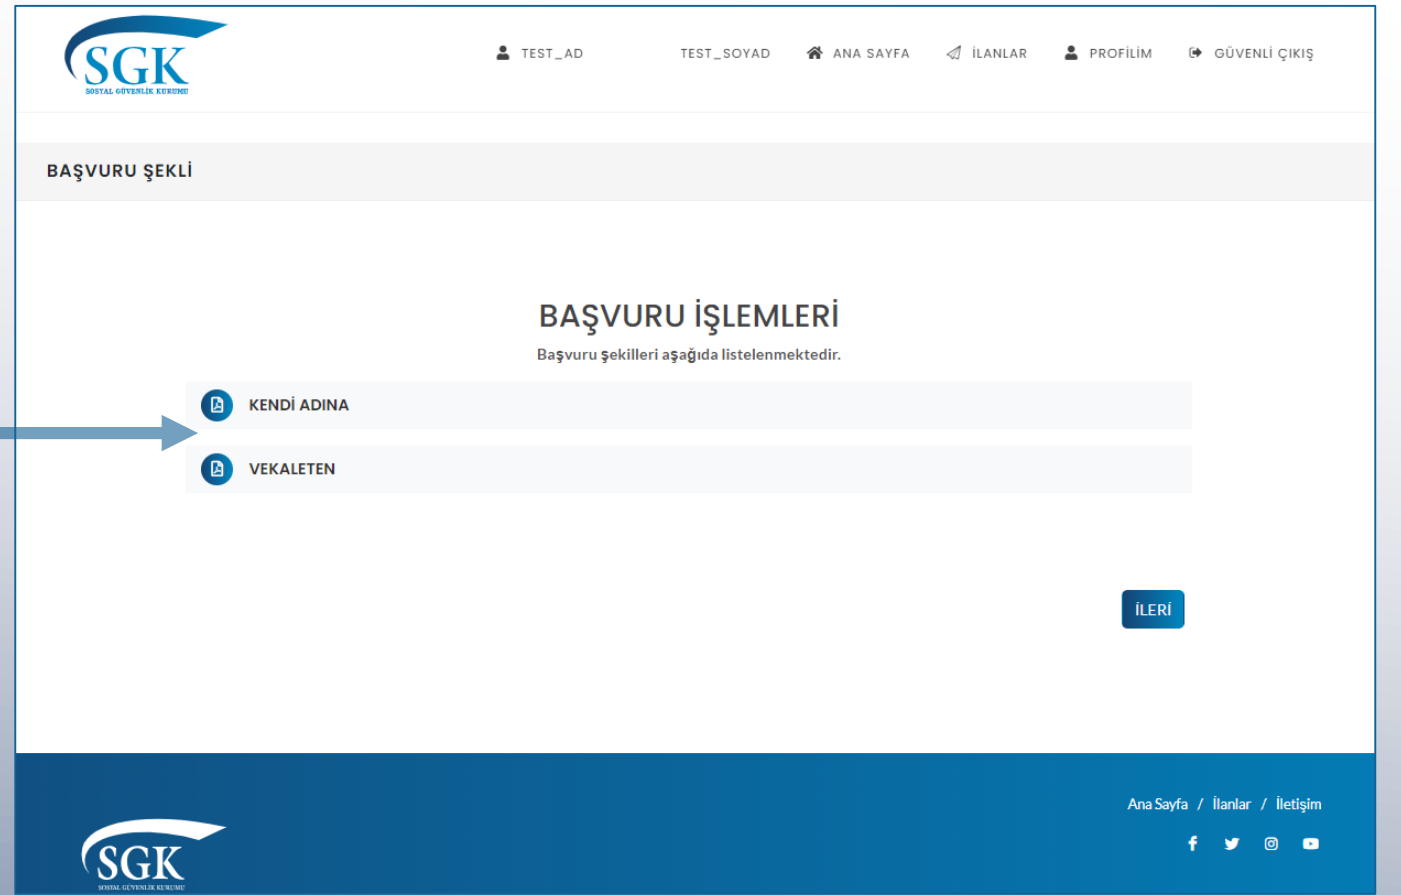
SGK
SOSYAL GÜVENLİK KURUMU

TEST_AD TEST_SOYAD ANA SAYFA İLANLAR PROFİLİM GÜVENLİ ÇIKIŞ

BAŞVURU ŞEKLİ

BAŞVURU İŞLEMLERİ

Başvuru şekilleri aşağıda listelenmektedir.

KENDİ ADINA

VEKALETEN

İLERİ

Ana Sayfa / İlanlar / İletişim

SGK
SOSYAL GÜVENLİK KURUMU